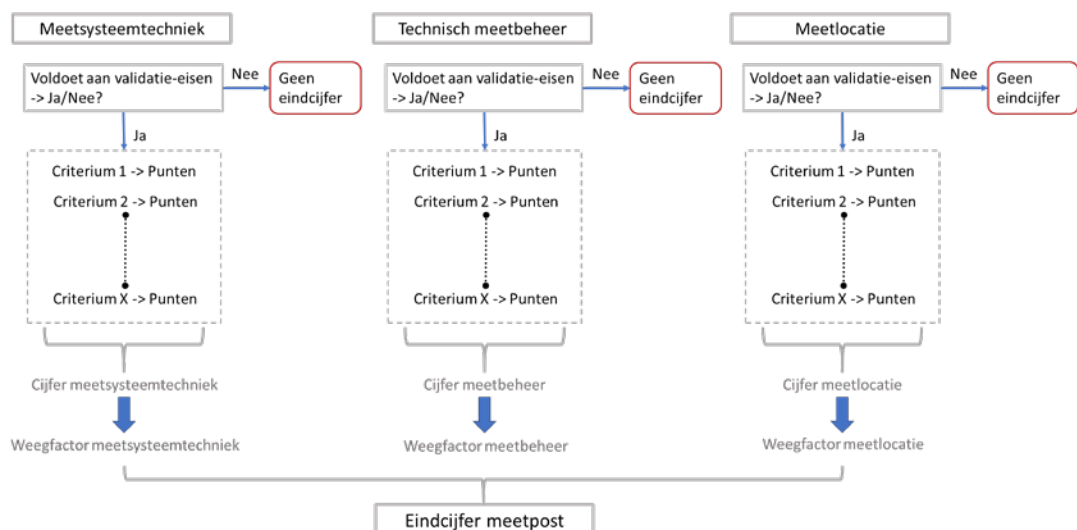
Meetsysteemtechniek

Voldoet aan validatie-eisen -> Ja/Nee?

Nee

Geen eindcijfer

Ja

Criterium 1 -> Punten

Criterium 2 -> Punten

Criterium X -> Punten

Cijfer meetsysteemtechniek

Weegfactor meetsysteemtechniek

Technisch meetbeheer

Voldoet aan validatie-eisen -> Ja/Nee?

Nee

Geen eindcijfer

Ja

Criterium 1 -> Punten

Criterium 2 -> Punten

Criterium X -> Punten

Cijfer meetbeheer

Weegfactor meetbeheer

Meetlocatie

Voldoet aan validatie-eisen -> Ja/Nee?

Nee

Geen eindcijfer

Ja

Criterium 1 -> Punten

Criterium 2 -> Punten

Criterium X -> Punten

Cijfer meetlocatie

Weegfactor meetlocatie

Eindcijfer meetpost